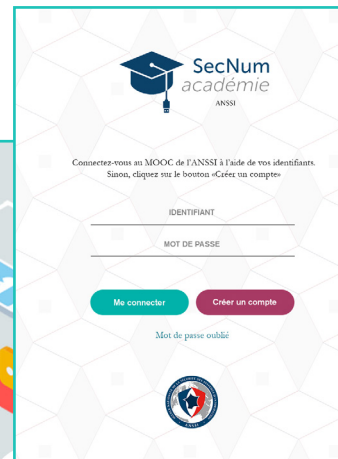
SecNum académie
ANSSI

Connectez-vous au MOOC de l'ANSSI à l'aide de vos identifiants. Sinon, cliquez sur le bouton «Créer un compte»

IDENTIFIANT

MOT DE PASSE

Me connecter

Créer un compte

Mot de passe oublié

ANSSI